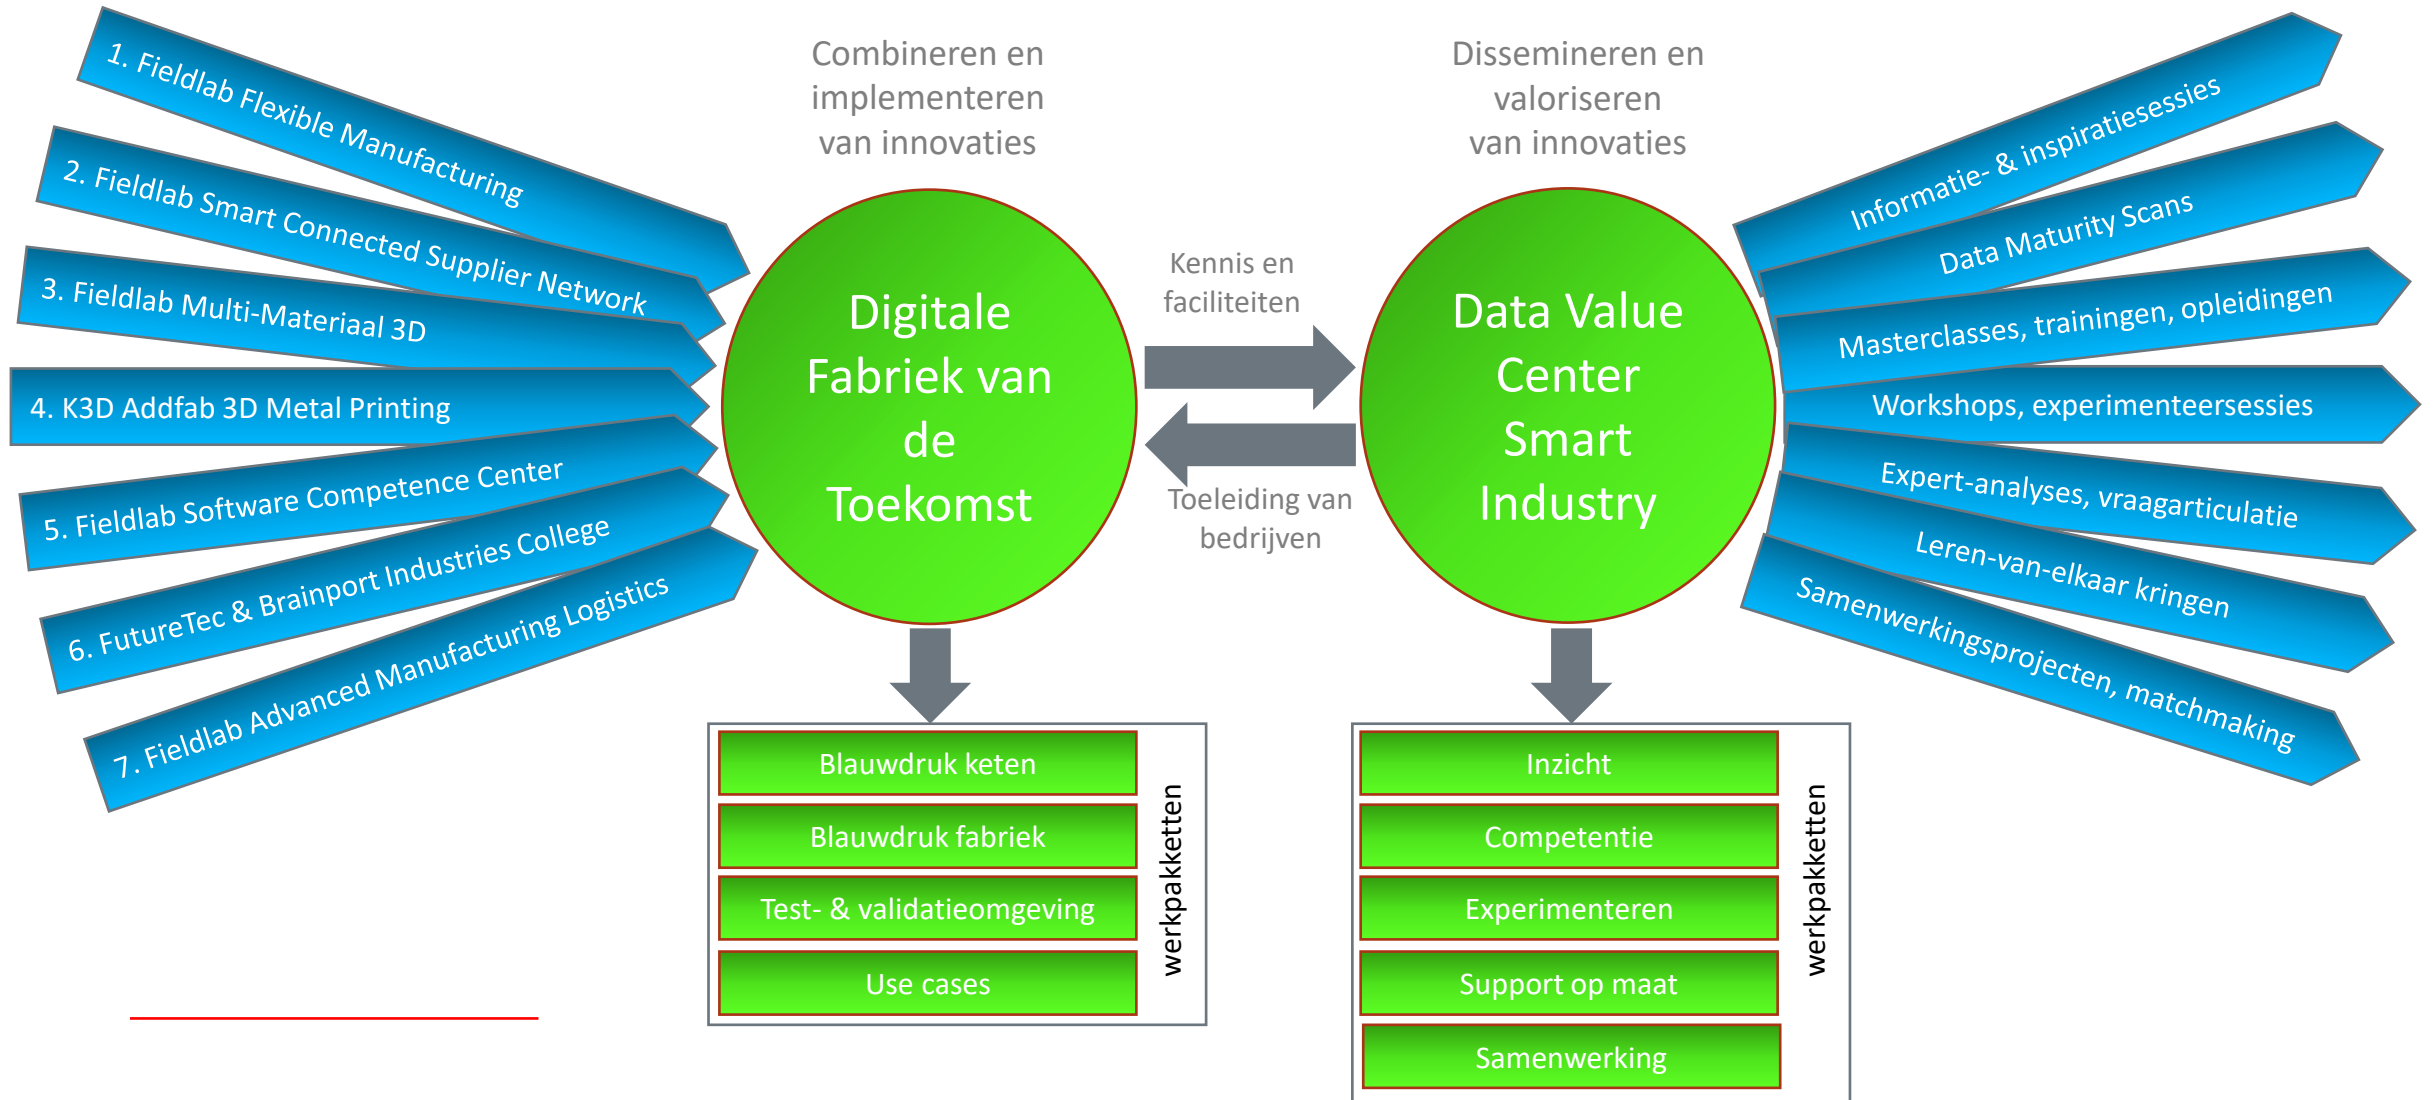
1. Fieldlab Flexible Manufacturing

2. Fieldlab Smart Connected Supplier Network

3. Fieldlab Multi-Materiaal 3D

4. K3D Addfab 3D Metal Printing

5. Fieldlab Software Competence Center

6. FutureTec & Brainport Industries College

7. Fieldlab Advanced Manufacturing Logistics

Combineren en implementeren van innovaties

Digitale Fabriek van de Toekomst

Kennis en faciliteiten

Toeleiding van bedrijven

Dissemineren en valoriseren van innovaties

Data Value Center Smart Industry

Informatie- & inspiratiesessies

Data Maturity Scans

Masterclasses, trainingen, opleidingen

Workshops, experimenteersessies

Expert-analyses, vraagarticulatie

Leren-van-elkaar kringen

Samenwerkingsprojecten, matchmaking

Blauwdruk keten

Blauwdruk fabriek

Test- & validatieomgeving

Use cases

werkpakketten

Inzicht

Competentie

Experimenteren

Support op maat

Samenwerking

werkpakketten